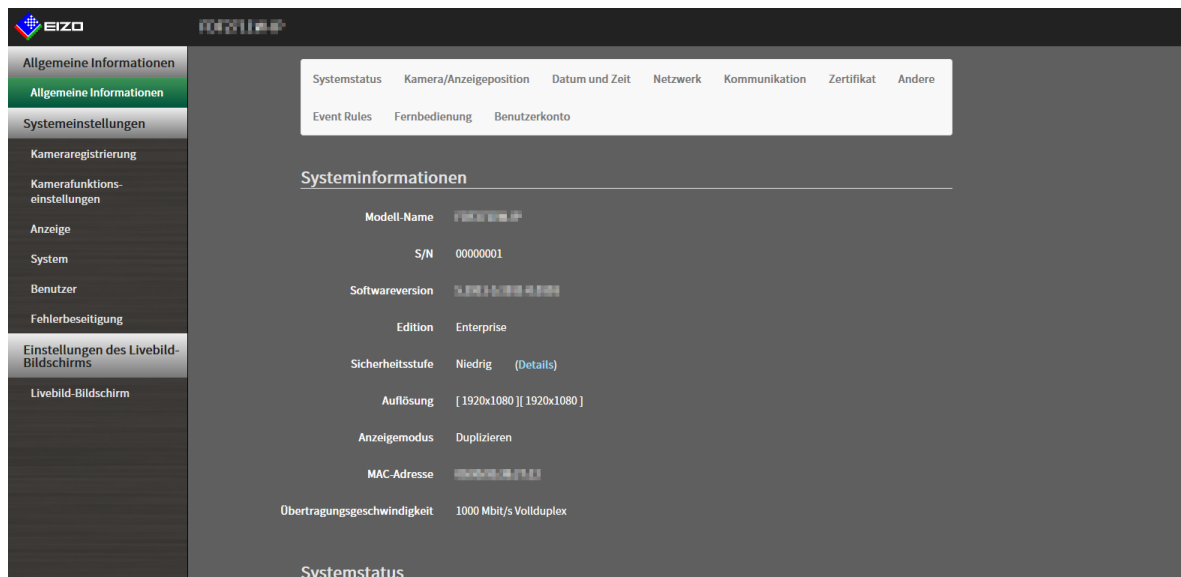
EIZO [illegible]

Allgemeine Informationen
Allgemeine Informationen
Systemeinstellungen
Kameraregistrierung
Kamerafunktionseinstellungen
Anzeige
System
Benutzer
Fehlerbeseitigung
Einstellungen des Livebild-Bildschirms
Livebild-Bildschirm

Systemstatus Kamera/Anzeigeposition Datum und Zeit Netzwerk Kommunikation Zertifikat Andere
Event Rules Fernbedienung Benutzerkonto

Systeminformationen

Modell-Name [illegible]
S/N 00000001
Softwareversion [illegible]
Edition Enterprise
Sicherheitsstufe Niedrig (Details)
Auflösung [ 1920x1080 ][ 1920x1080 ]
Anzeigemodus Duplizieren
MAC-Adresse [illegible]
Übertragungsgeschwindigkeit 1000 Mbit/s Vollduplex

Systemstatus